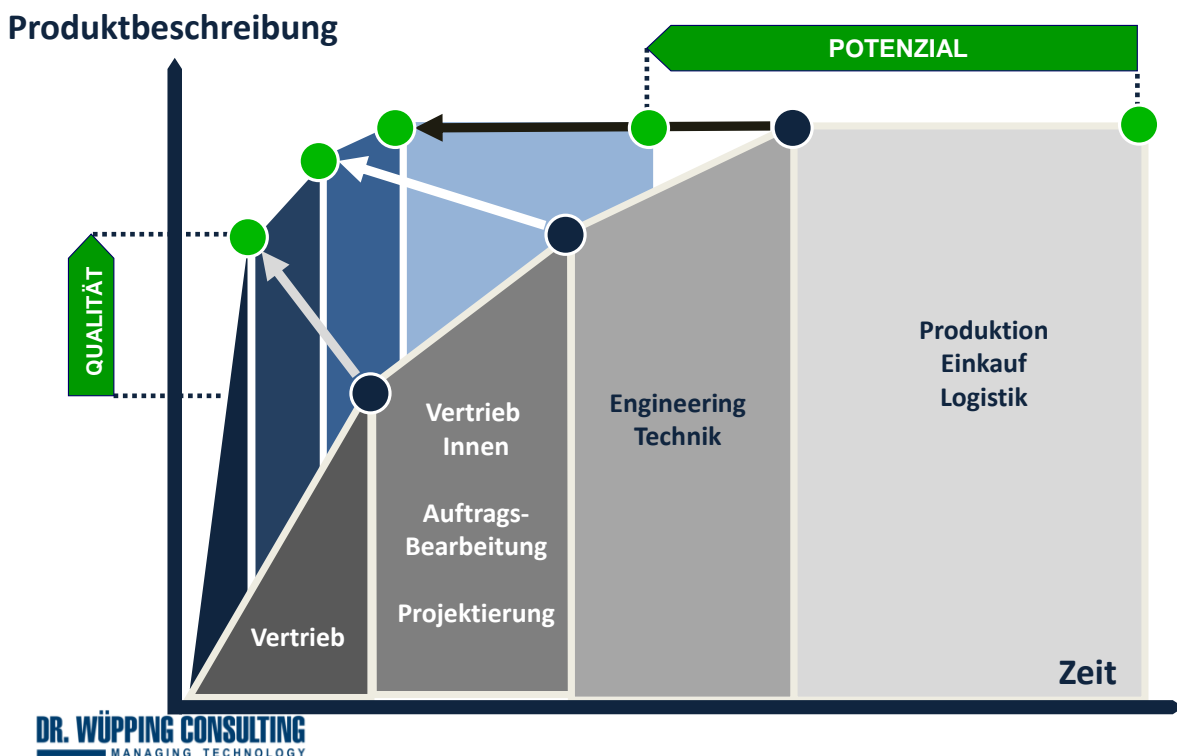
Produktbeschreibung

POTENZIAL

QUALITÄT

Produktion
Einkauf
Logistik

Vertrieb
Innen

Engineering
Technik

Auftrags-Bearbeitung

Projektierung

Vertrieb

Zeit

DR. WÜPPING CONSULTING
MANAGING TECHNOLOGY